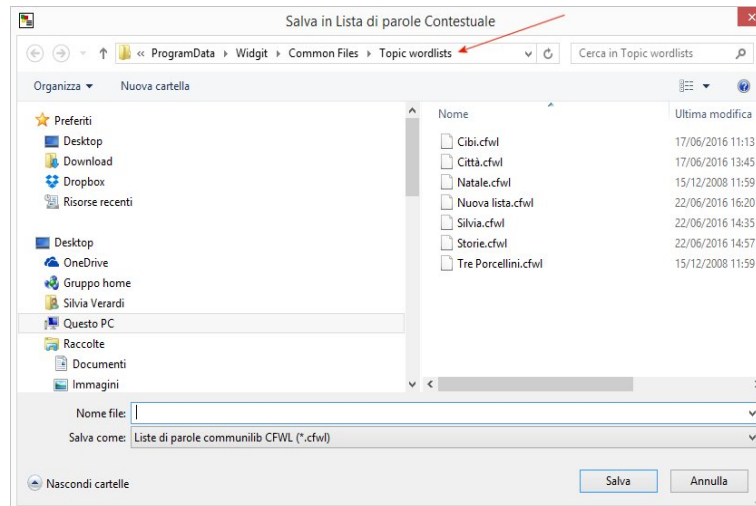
Salva in Lista di parole Contestuale

« ProgramData › Widgit › Common Files › Topic wordlists

Cerca in Topic wordlists

Organizza ▾ Nuova cartella

Preferiti
Desktop
Download
Dropbox
Risorse recenti

Desktop
OneDrive
Gruppo home
Silvia Verardi
Questo PC
Raccolte
Documenti
Immagini

| Nome | Ultima modifica |
|---|---|
| Cibi.cfwl | 17/06/2016 11:13 |
| Città.cfwl | 17/06/2016 13:45 |
| Natale.cfwl | 15/12/2008 11:59 |
| Nuova lista.cfwl | 22/06/2016 16:20 |
| Silvia.cfwl | 22/06/2016 14:35 |
| Storie.cfwl | 22/06/2016 14:57 |
| Tre Porcellini.cfwl | 15/12/2008 11:59 |

Nome file:
Salva come: Liste di parole communilib CFWL (*.cfwl)

Nascondi cartelle

Salva Annulla